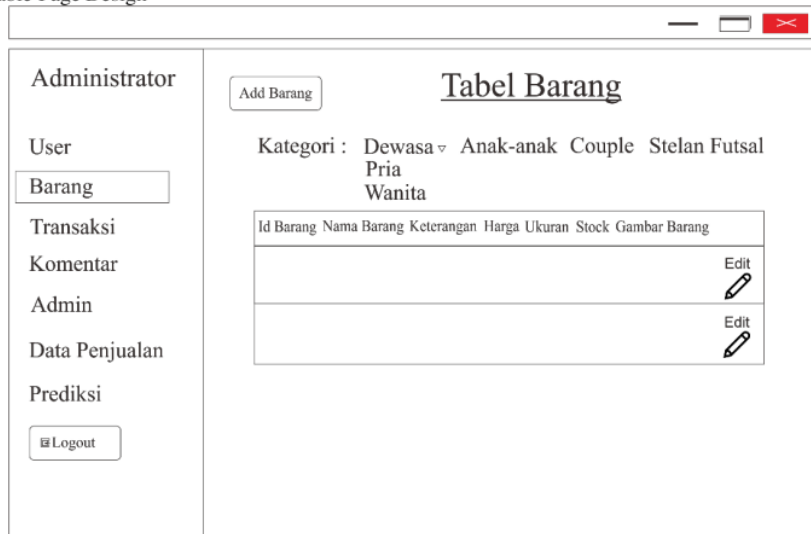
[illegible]

Administrator

User

Barang

Transaksi

Komentar

Admin

Data Penjualan

Prediksi

Logout

Add Barang

Tabel Barang

Kategori : Dewasa Anak-anak Couple Stelan Futsal
Pria
Wanita

| Id Barang | Nama Barang | Keterangan | Harga | Ukuran | Stock | Gambar Barang |
|---|---|---|---|---|---|---|
| | | | | | | Edit |
| | | | | | | Edit |